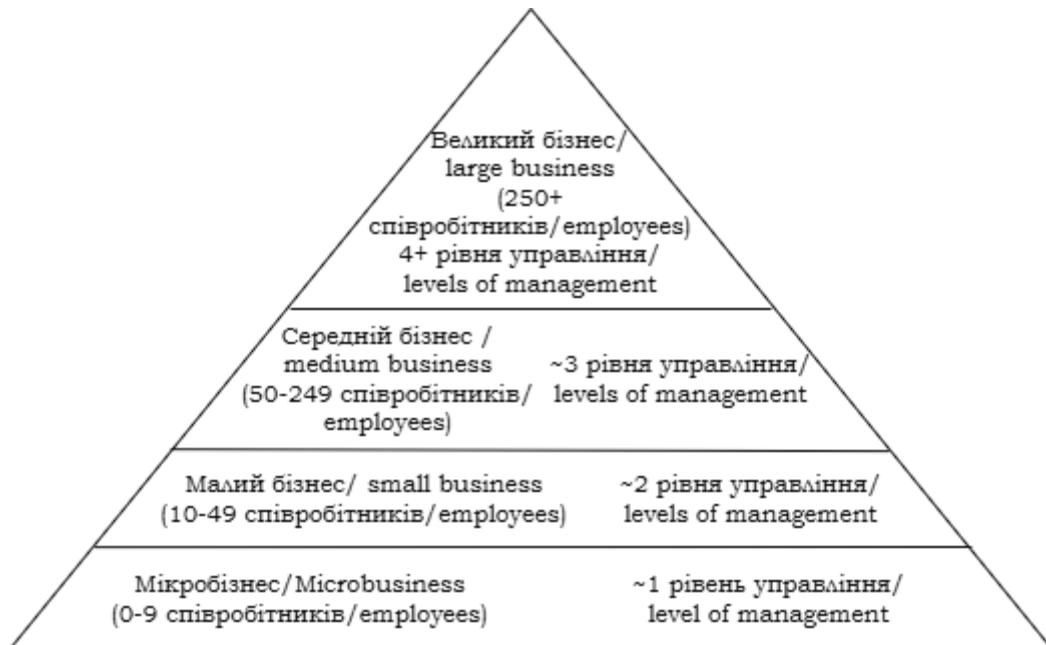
Великий бізнес/ large business (250+ співробітників/employees) 4+ рівня управління/ levels of management

Середній бізнес / medium business (50-249 співробітників/ employees)

~3 рівня управління/ levels of management

Малий бізнес/ small business (10-49 співробітників/employees)

~2 рівня управління/ levels of management

Мікробізнес/Microbusiness (0-9 співробітників/employees)

~1 рівень управління/ level of management